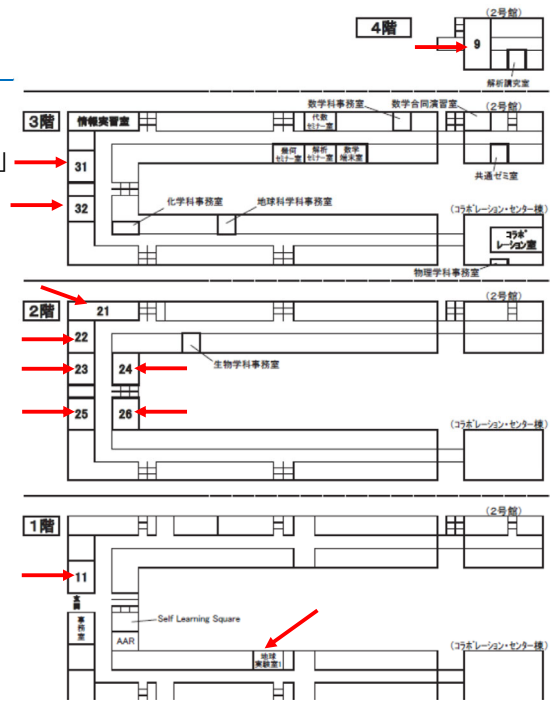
4階

(2号館)

9

解析講究室

3階

情報実習室

数学科事務室

数学合同演習室

(2号館)

代数
セミナー室

幾何
セミナー室

解析
セミナー室

数学
端末室

31

共通ゼミ室

32

化学科事務室

地球科学科事務室

(コラボレーション・センター棟)

コラボ
レーション室

物理学科事務室

2階

21

(2号館)

22

23

24

生物学科事務室

25

26

(コラボレーション・センター棟)

1階

(2号館)

11

玄関

事務室

Self Learning Square

AAR

地球
実験室1

(コラボレーション・センター棟)